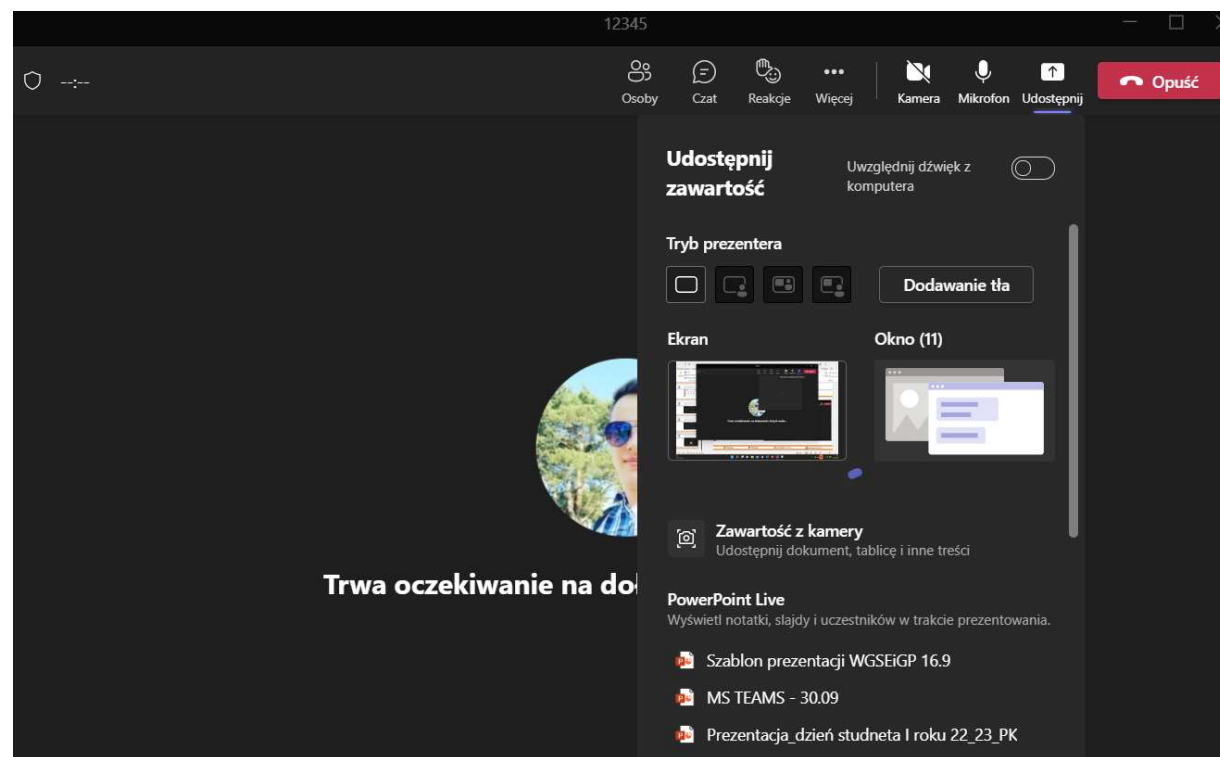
12345

--:--

Osoby Czat Reakcje Więcej Kamera Mikrofon Udostępnij Opuść

Udostępnij zawartość

Uwzględnij dźwięk z komputera

Tryb prezentera

Dodawanie tła

Ekran

Okno (11)

Zawartość z kamery
Udostępnij dokument, tablicę i inne treści

PowerPoint Live
Wyświetl notatki, slajdy i uczestników w trakcie prezentowania.

Szablon prezentacji WGSEiGP 16.9

MS TEAMS - 30.09

Prezentacja_dzień studneta I roku 22_23_PK

Trwa oczekiwanie na do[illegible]